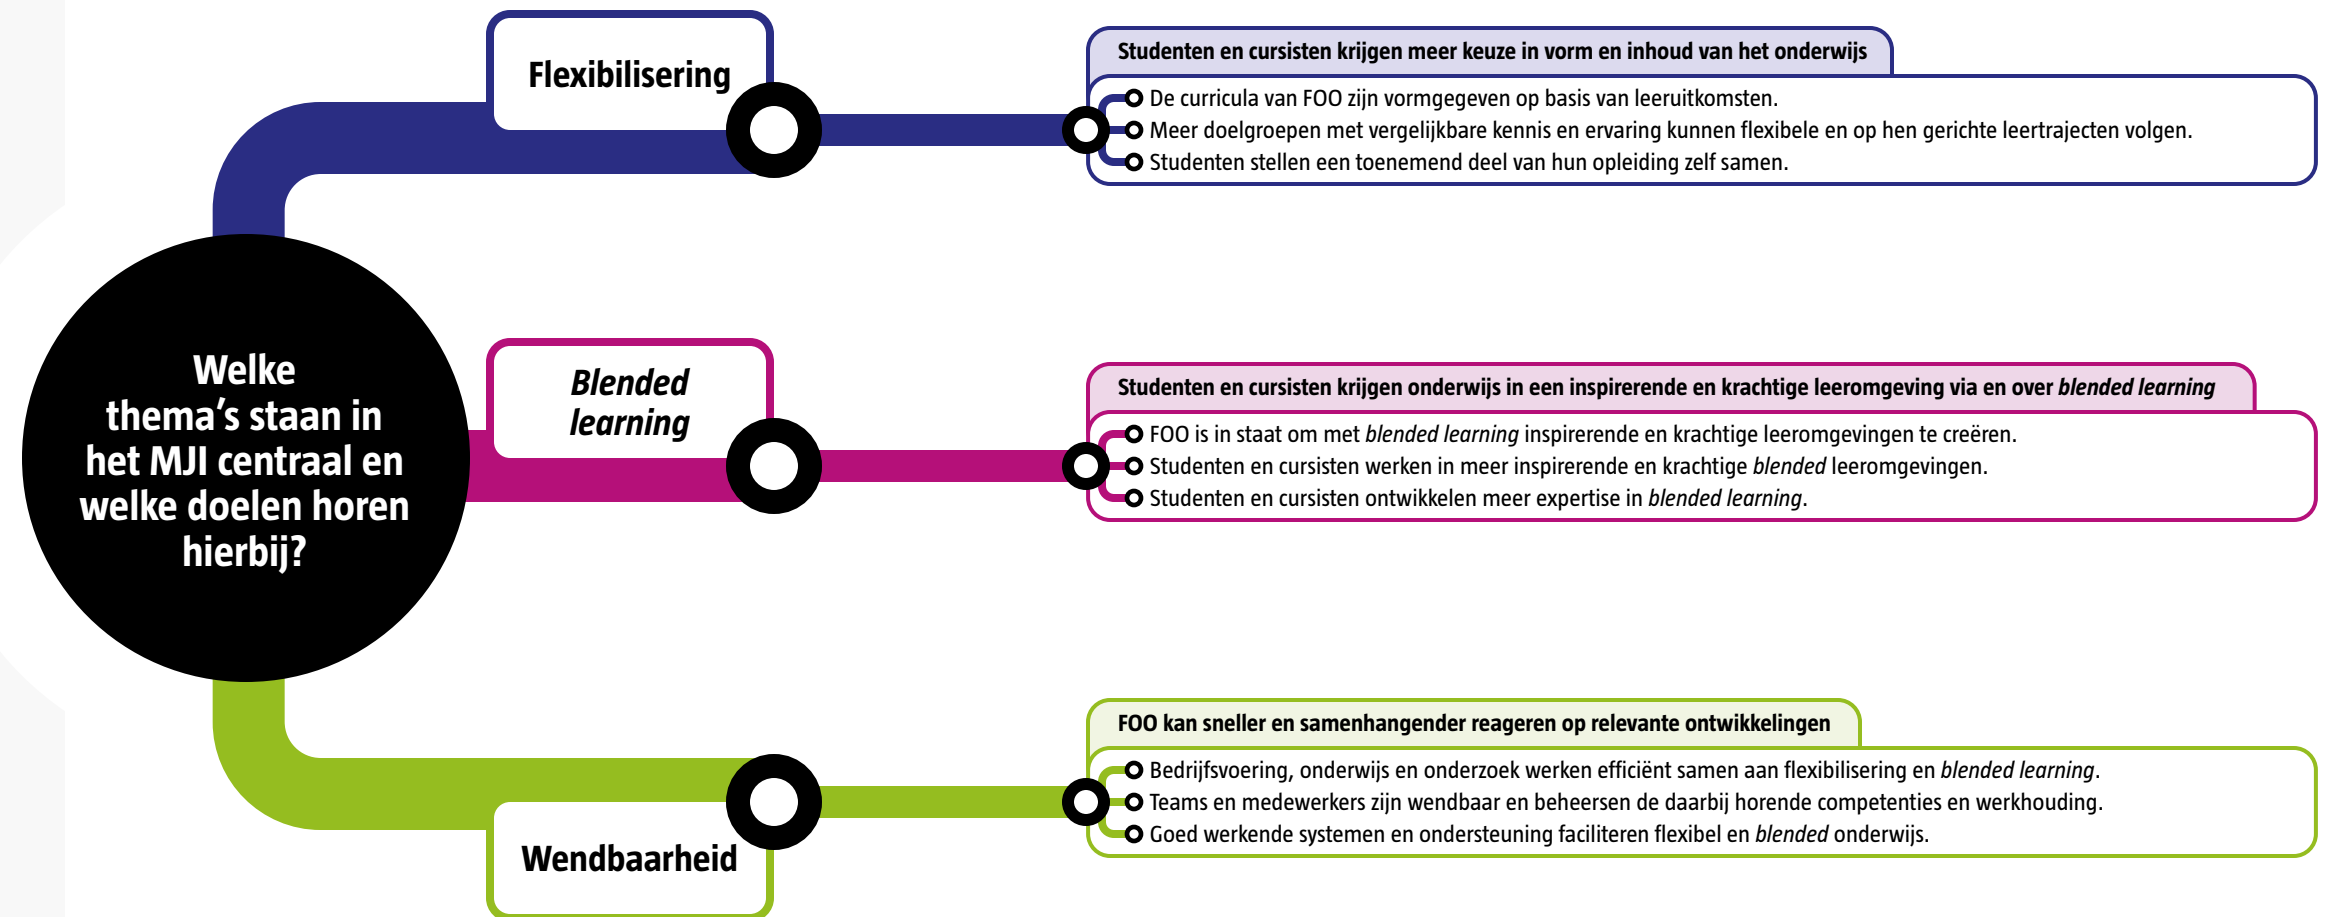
Welke thema's staan in het MJI centraal en welke doelen horen hierbij?

Flexibilisering

Studenten en cursisten krijgen meer keuze in vorm en inhoud van het onderwijs

De curricula van FOO zijn vormgegeven op basis van leeruitkomsten.
Meer doelgroepen met vergelijkbare kennis en ervaring kunnen flexibele en op hen gerichte leertrajecten volgen.
Studenten stellen een toenemend deel van hun opleiding zelf samen.

*Blended learning*

Studenten en cursisten krijgen onderwijs in een inspirerende en krachtige leeromgeving via en over *blended learning*

FOO is in staat om met *blended learning* inspirerende en krachtige leeromgevingen te creëren.
Studenten en cursisten werken in meer inspirerende en krachtige *blended* leeromgevingen.
Studenten en cursisten ontwikkelen meer expertise in *blended learning*.

Wendbaarheid

FOO kan sneller en samenhangender reageren op relevante ontwikkelingen

Bedrijfsvoering, onderwijs en onderzoek werken efficiënt samen aan flexibilisering en *blended learning*.
Teams en medewerkers zijn wendbaar en beheersen de daarbij horende competenties en werkhouding.
Goed werkende systemen en ondersteuning faciliteren flexibel en *blended* onderwijs.